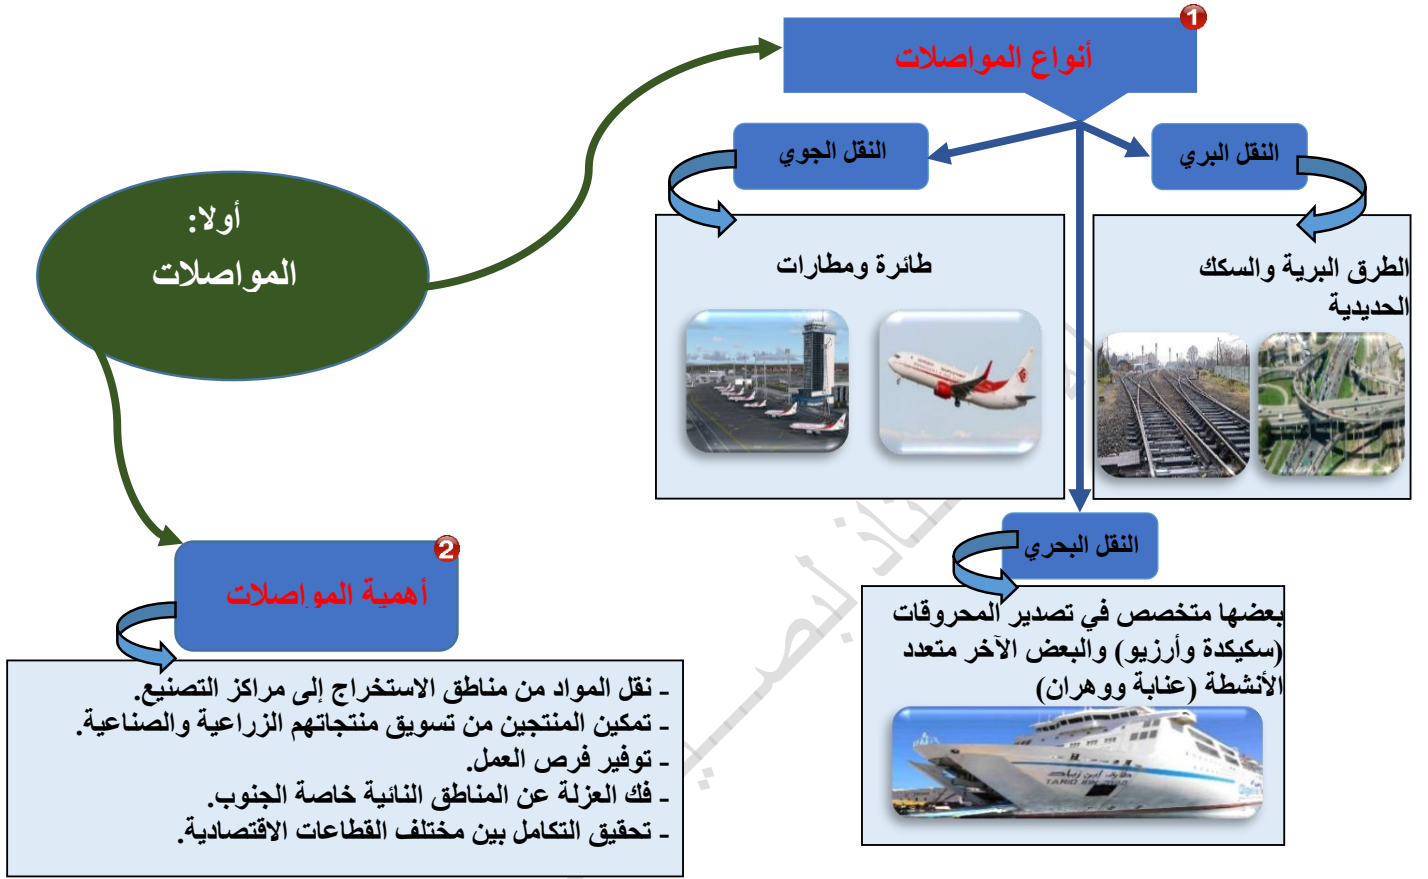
1
أنواع المواصلات

النقل البري

النقل الجوي

الطرق البرية والسكك الحديدية

طائرة ومطارات

أولا:
المواصلات

النقل البحري

بعضها متخصص في تصدير المحروقات (سكيكدة وأرزيو) والبعض الآخر متعدد الأنشطة (عنابة ووهران)

2
أهمية المواصلات

- نقل المواد من مناطق الاستخراج إلى مراكز التصنيع.
- تمكين المنتجين من تسويق منتجاتهم الزراعية والصناعية.
- توفير فرص العمل.
- فك العزلة عن المناطق النائية خاصة الجنوب.
- تحقيق التكامل بين مختلف القطاعات الاقتصادية.